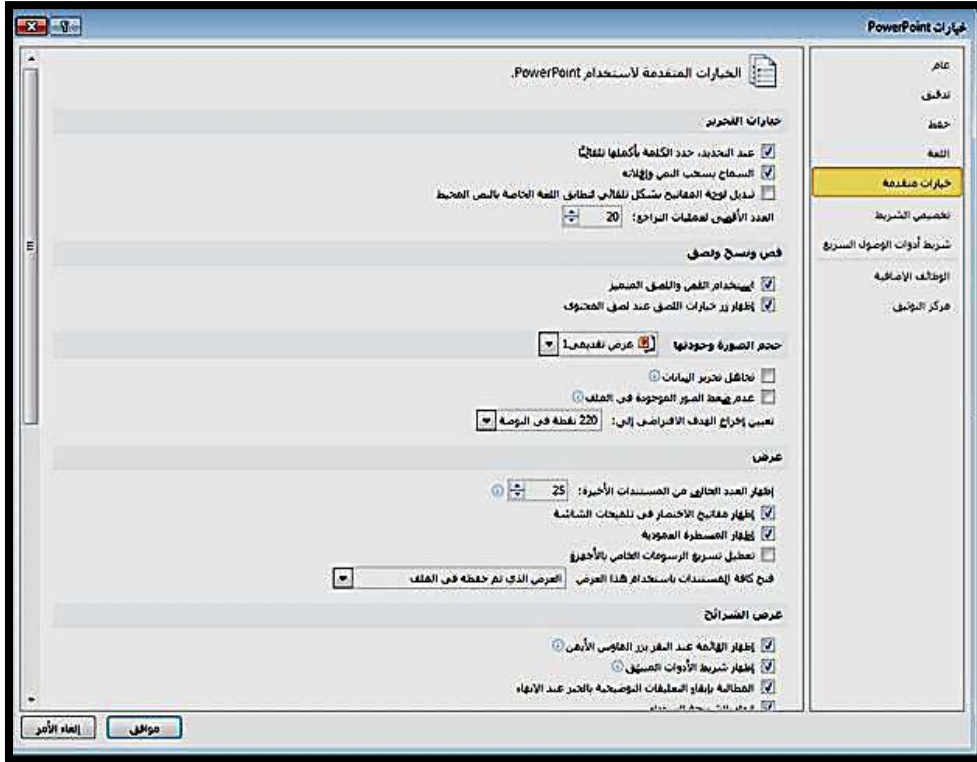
خيارات PowerPoint

عام
تدقيق
حفظ
اللغة
خيارات متقدمة
تخصيص الشريط
شريط أدوات الوصول السريع
الوظائف الإضافية
مركز التوثيق

الخيارات المتقدمة لاستخدام PowerPoint.

خيارات التحرير

عند التحديد، حدد الكلمة بأكملها تلقائياً
السماح بسحب النص وإفلاته
تبديل لوحة المفاتيح بشكل تلقائي لتطابق اللغة الخاصة بالنص المحيط
العدد الأقصى لعمليات التراجع: 20

قص ونسخ ولصق

استخدام القص واللصق المميز
إظهار زر خيارات اللصق عند لصق المحتوى

حجم الصورة وجودتها عرض تقديمي1

تجاهل تحرير البيانات
عدم ضغط الصور الموجودة في الملف
تعيين إخراج الهدف الافتراضي إلى: 220 نقطة في البوصة

عرض

إظهار العدد التالي من المستندات الأخيرة: 25
إظهار مفاتيح الاختصار في تلميحات الشاشة
إظهار المسطرة العمودية
تعطيل تسريع الرسومات الخاص بالأجهزة
فتح كافة المستندات باستخدام هذا العرض العرض الذي تم حفظه في الملف

عرض الشرائح

إظهار القائمة عند النقر بزر الماوس الأيمن
إظهار شريط الأدوات المنبثق
المطالبة بإبقاء التعليقات التوضيحية بالحبر عند الإنهاء
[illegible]

موافق إلغاء الأمر